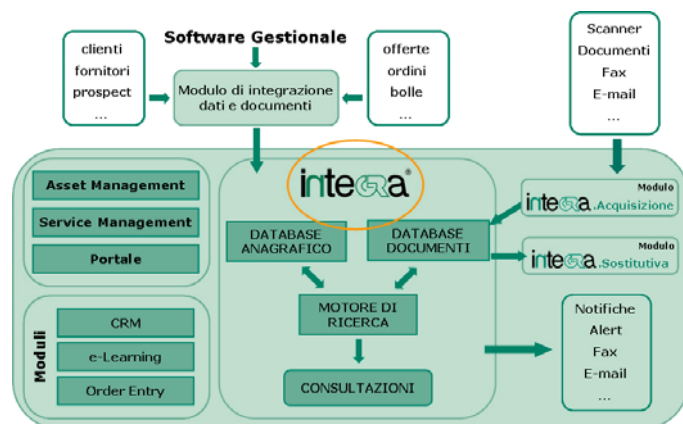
clienti
fornitori
prospect
...

Software Gestionale

Modulo di integrazione dati e documenti

offerte
ordini
bolle
...

Scanner
Documenti
Fax
E-mail
...

Asset Management

Service Management

Portale

integra®

DATABASE ANAGRAFICO

DATABASE DOCUMENTI

MOTORE DI RICERCA

CONSULTAZIONI

Modulo
integra.Acquisizione

Modulo
integra.Sostitutiva

Moduli

CRM

e-Learning

Order Entry

Notifiche
Alert
Fax
E-mail
...